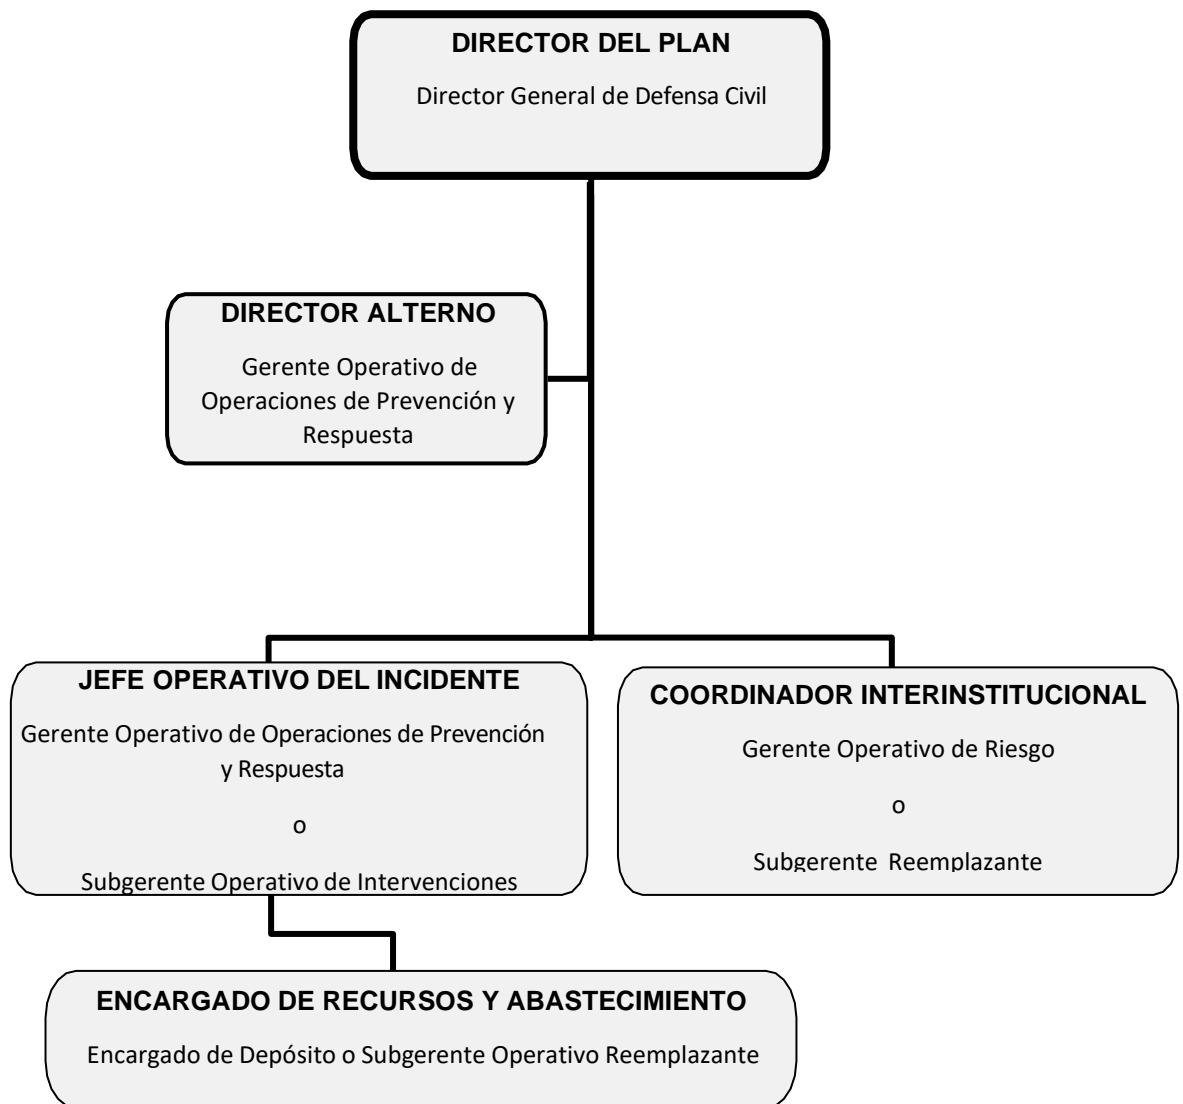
DIRECTOR DEL PLAN

Director General de Defensa Civil

DIRECTOR ALTERNO

Gerente Operativo de Operaciones de Prevención y Respuesta

JEFE OPERATIVO DEL INCIDENTE

Gerente Operativo de Operaciones de Prevención y Respuesta

o

Subgerente Operativo de Intervenciones

COORDINADOR INTERINSTITUCIONAL

Gerente Operativo de Riesgo

o

Subgerente Reemplazante

ENCARGADO DE RECURSOS Y ABASTECIMIENTO

Encargado de Depósito o Subgerente Operativo Reemplazante